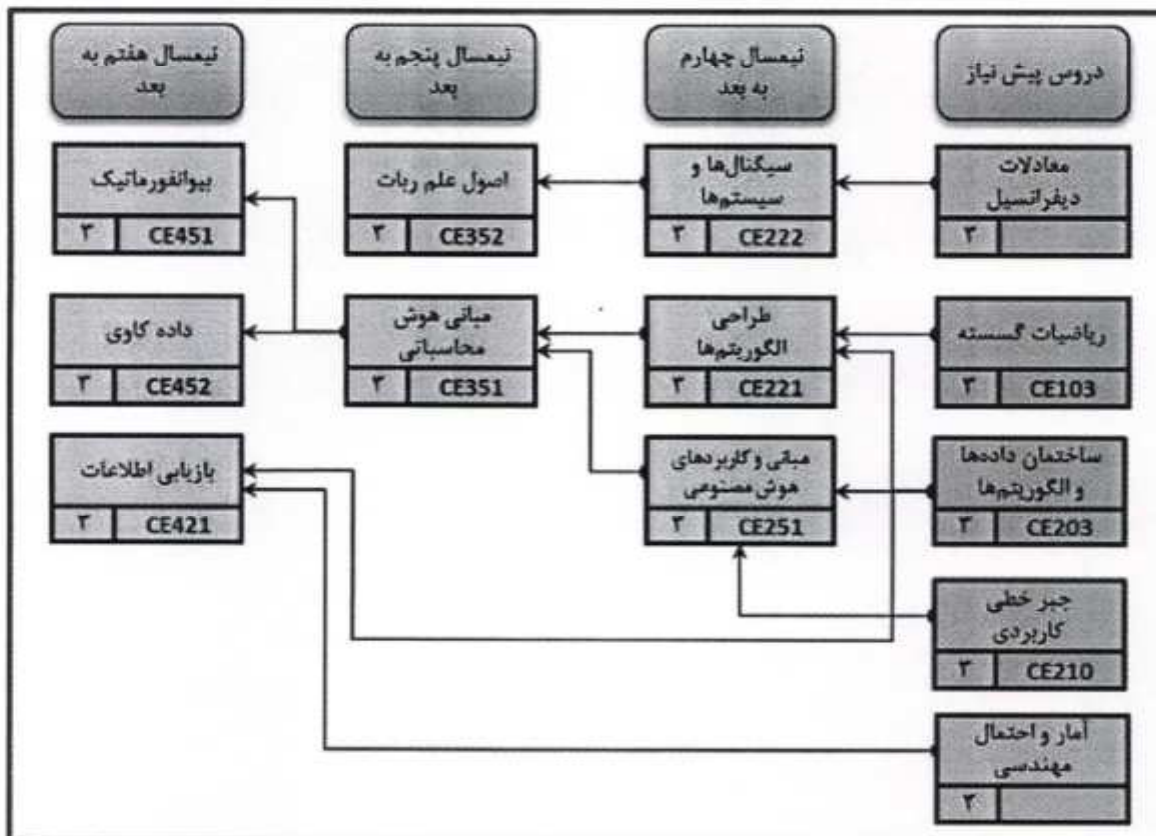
دروس پیش نیاز

نیمسال چهارم به بعد

نیمسال پنجم به بعد

نیمسال هفتم به بعد

معادلات دیفرانسیل
۳

سیگنال‌ها و سیستم‌ها
CE222 ۳

اصول علم ربات
CE352 ۳

بیوانفورماتیک
CE451 ۳

ریاضیات گسسته
CE103 ۳

طراحی الگوریتم‌ها
CE221 ۳

مبانی هوش محاسباتی
CE351 ۳

داده کاوی
CE452 ۳

ساختمان داده‌ها و الگوریتم‌ها
CE203 ۳

مبانی و کاربردهای هوش مصنوعی
CE251 ۳

بازیابی اطلاعات
CE421 ۳

جبر خطی کاربردی
CE210 ۳

آمار و احتمال مهندسی
۳